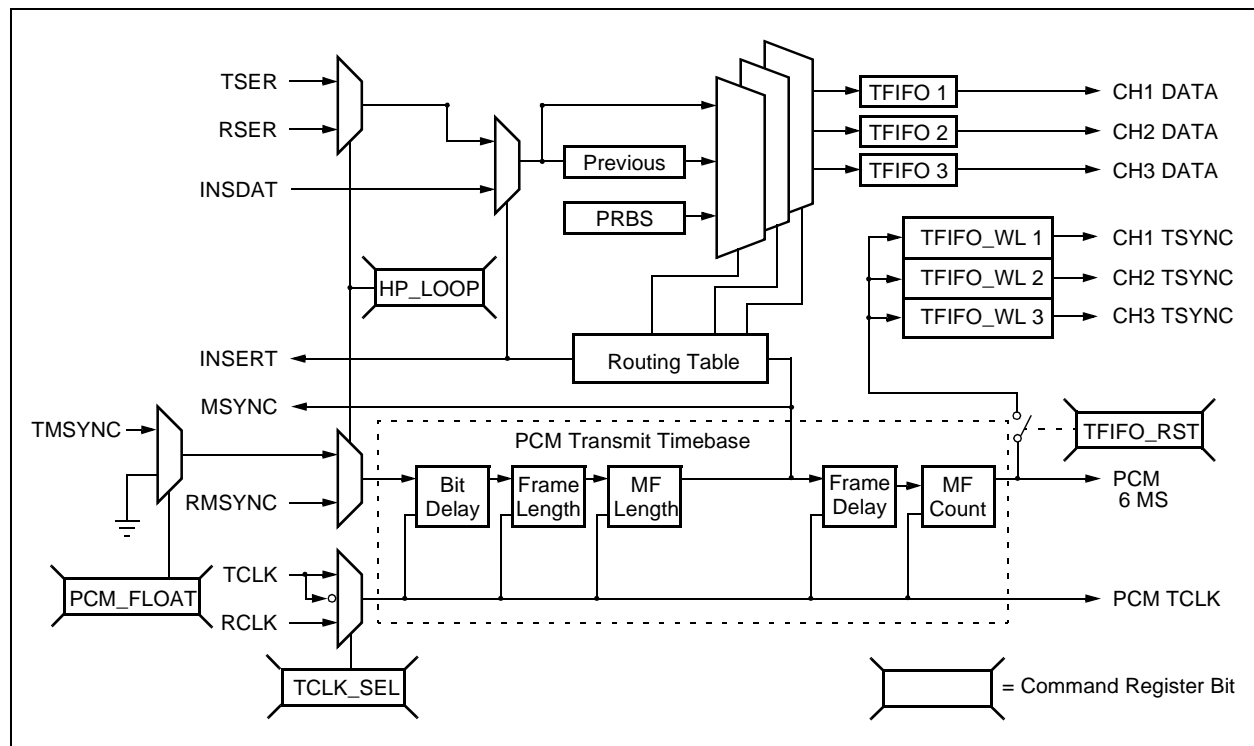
TSER
RSER
INSDAT
Previous
PRBS
TFIFO 1
TFIFO 2
TFIFO 3
CH1 DATA
CH2 DATA
CH3 DATA
TFIFO_WL 1
TFIFO_WL 2
TFIFO_WL 3
CH1 TSYNC
CH2 TSYNC
CH3 TSYNC
HP_LOOP
INSERT
Routing Table
MSYNC
TMSYNC
PCM Transmit Timebase
TFIFO_RST
RMSYNC
Bit Delay
Frame Length
MF Length
Frame Delay
MF Count
PCM 6 MS
PCM_FLOAT
TCLK
RCLK
PCM TCLK
TCLK_SEL
= Command Register Bit